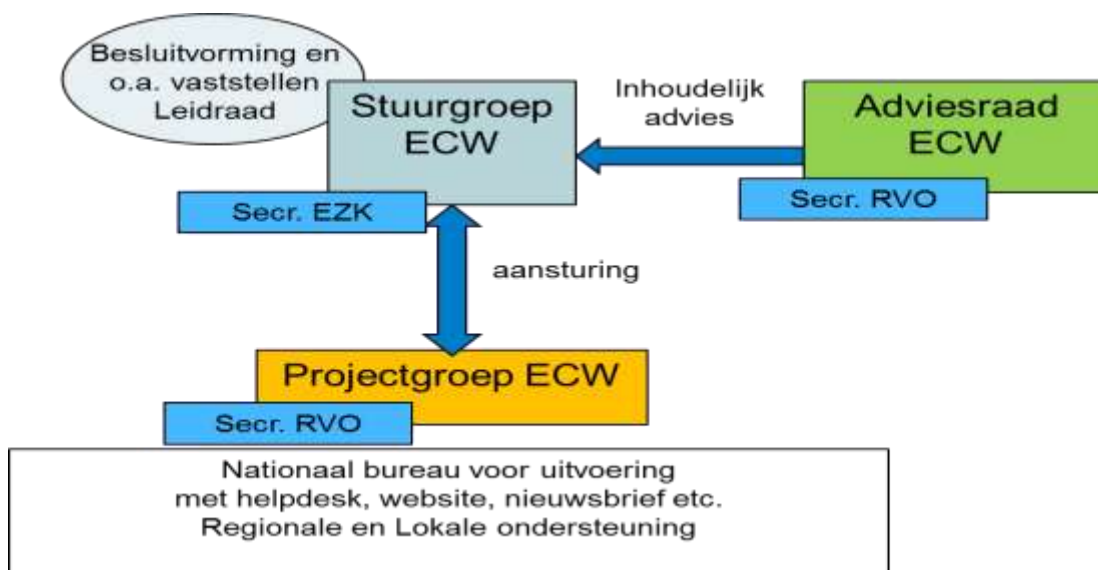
Besluitvorming en o.a. vaststellen Leidraad

Stuurgroep ECW

Secr. EZK

Inhoudelijk advies

Adviesraad ECW

Secr. RVO

aansturing

Projectgroep ECW

Secr. RVO

Nationaal bureau voor uitvoering
met helpdesk, website, nieuwsbrief etc.
Regionale en Lokale ondersteuning